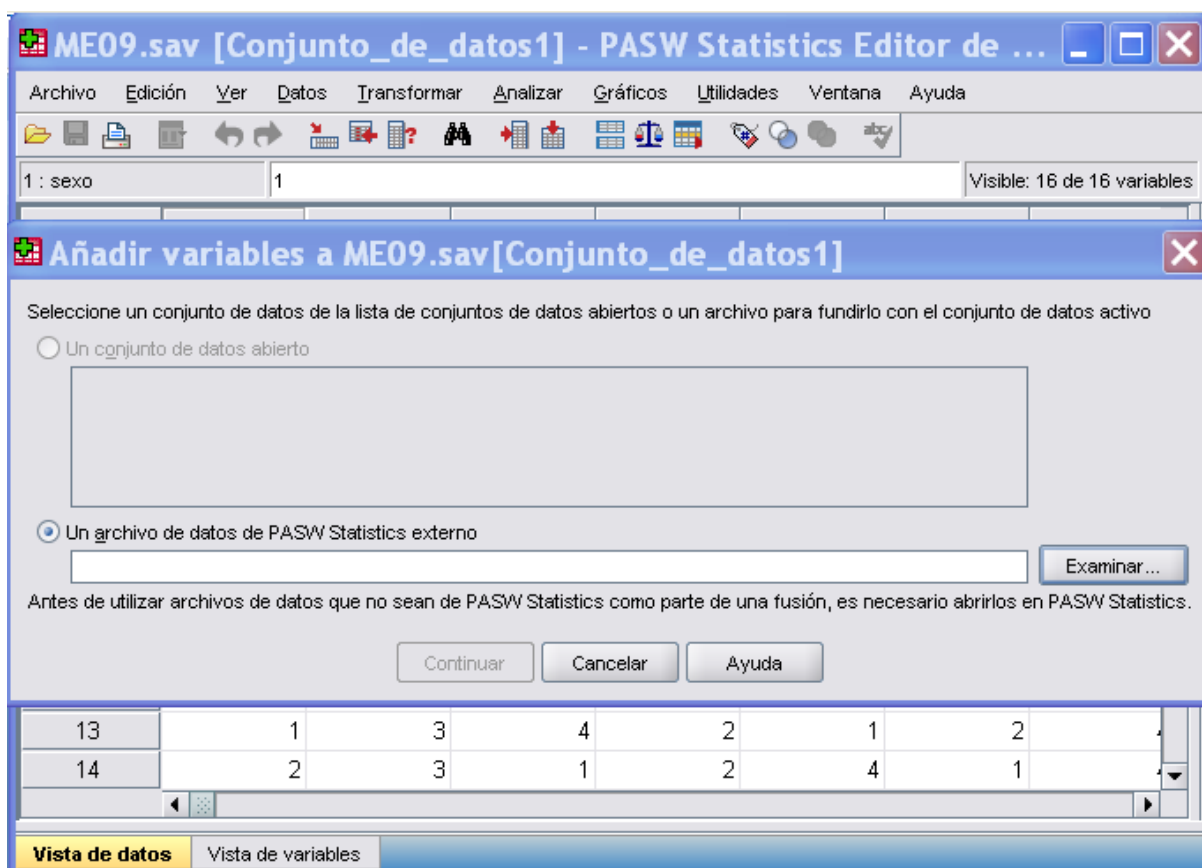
ME09.sav [Conjunto_de_datos1] - PASW Statistics Editor de ...

Archivo Edición Ver Datos Transformar Analizar Gráficos Utilidades Ventana Ayuda

1 : sexo | 1 | Visible: 16 de 16 variables

Añadir variables a ME09.sav[Conjunto_de_datos1]

Seleccione un conjunto de datos de la lista de conjuntos de datos abiertos o un archivo para fundirlo con el conjunto de datos activo

Un conjunto de datos abierto

Un archivo de datos de PASW Statistics externo

Examinar...

Antes de utilizar archivos de datos que no sean de PASW Statistics como parte de una fusión, es necesario abrirlos en PASW Statistics.

Continuar Cancelar Ayuda

| 13 | 1 | 3 | 4 | 2 | 1 | 2 | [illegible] |
|---|---|---|---|---|---|---|---|
| 14 | 2 | 3 | 1 | 2 | 4 | 1 | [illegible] |

Vista de datos Vista de variables